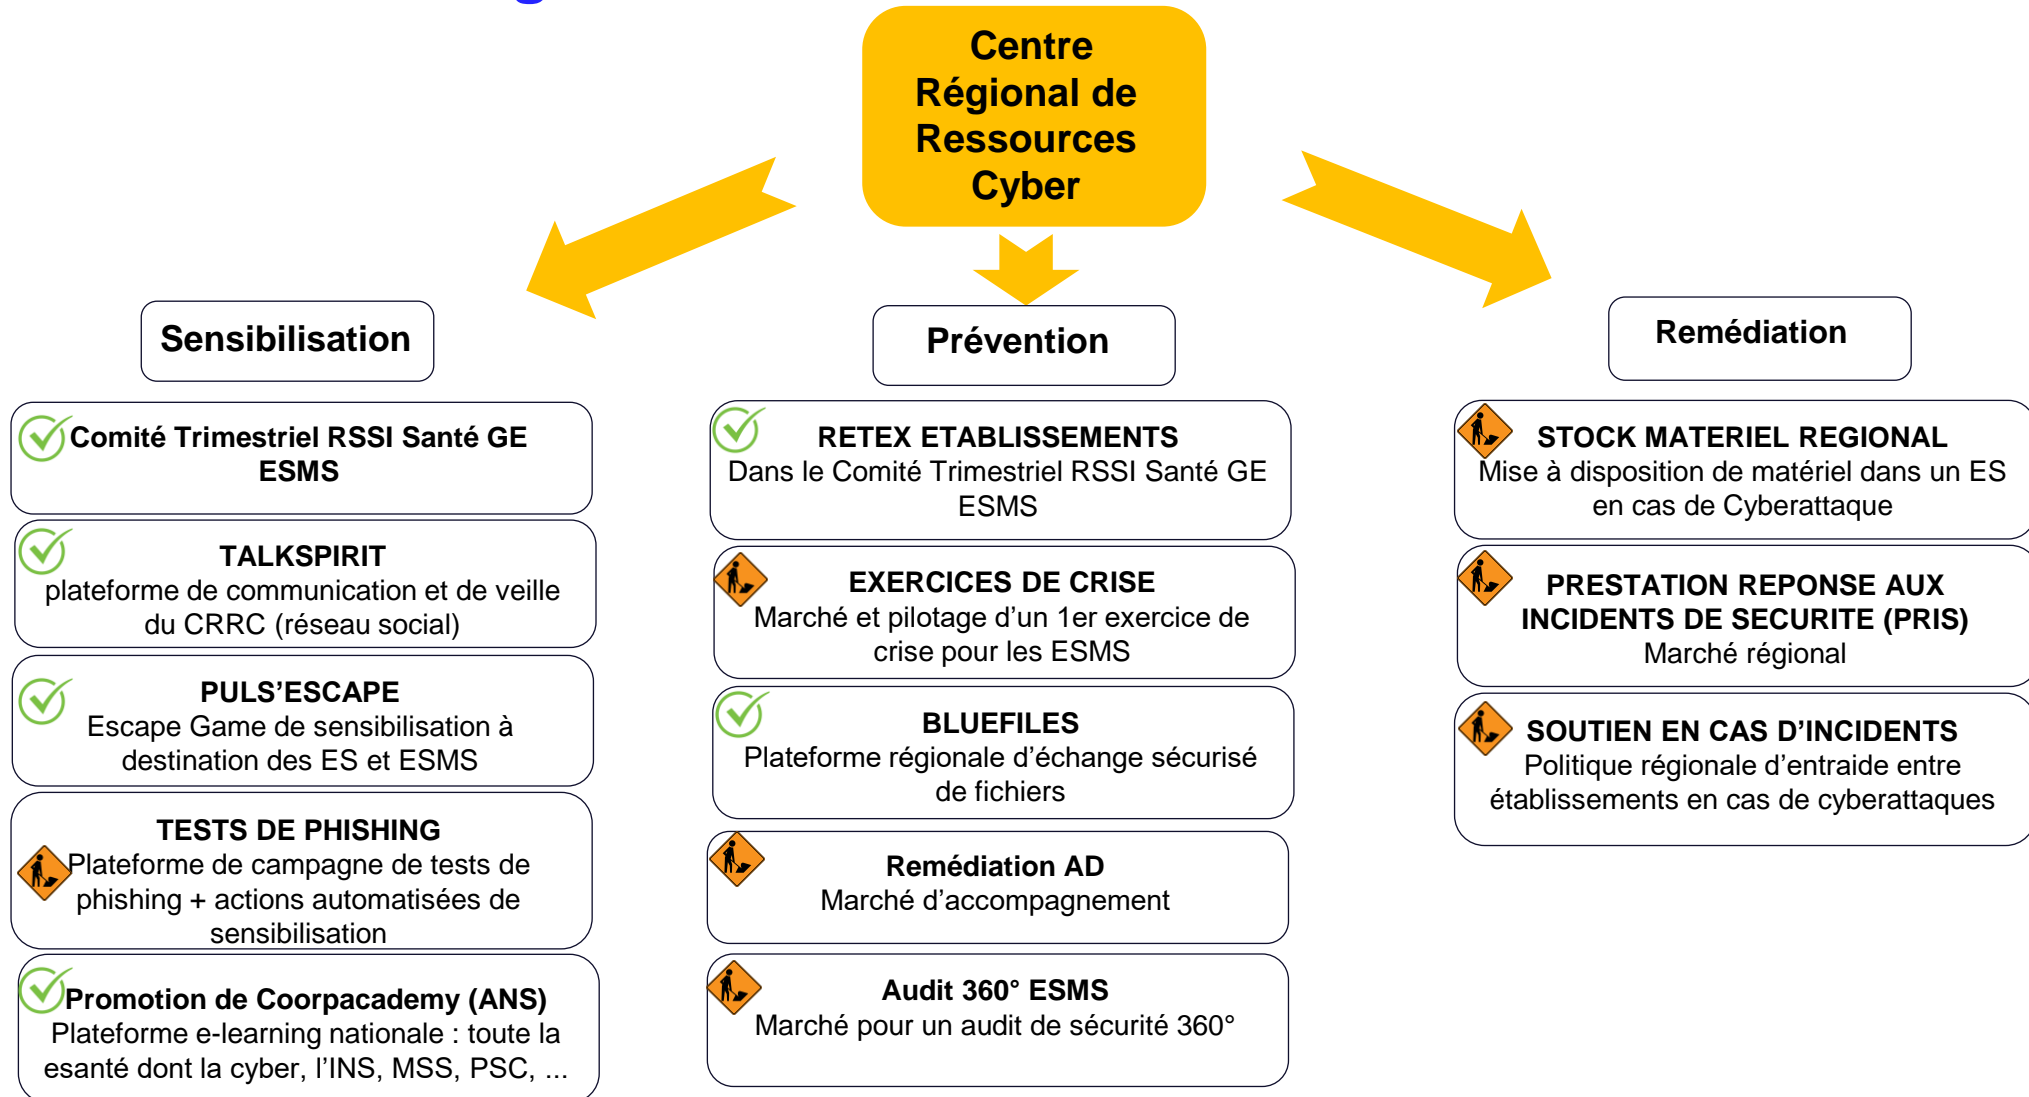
Centre Régional de Ressources Cyber

Sensibilisation

Comité Trimestriel RSSI Santé GE ESMS

TALKSPIRIT
plateforme de communication et de veille du CRRC (réseau social)

PULS'ESCAPE
Escape Game de sensibilisation à destination des ES et ESMS

TESTS DE PHISHING
Plateforme de campagne de tests de phishing + actions automatisées de sensibilisation

Promotion de Coorpacademy (ANS)
Plateforme e-learning nationale : toute la esanté dont la cyber, l'INS, MSS, PSC, ...

Prévention

RETEX ETABLISSEMENTS
Dans le Comité Trimestriel RSSI Santé GE ESMS

EXERCICES DE CRISE
Marché et pilotage d'un 1er exercice de crise pour les ESMS

BLUEFILES
Plateforme régionale d'échange sécurisé de fichiers

Remédiation AD
Marché d'accompagnement

Audit 360° ESMS
Marché pour un audit de sécurité 360°

Remédiation

STOCK MATERIEL REGIONAL
Mise à disposition de matériel dans un ES en cas de Cyberattaque

PRESTATION REPONSE AUX INCIDENTS DE SECURITE (PRIS)
Marché régional

SOUTIEN EN CAS D'INCIDENTS
Politique régionale d'entraide entre établissements en cas de cyberattaques